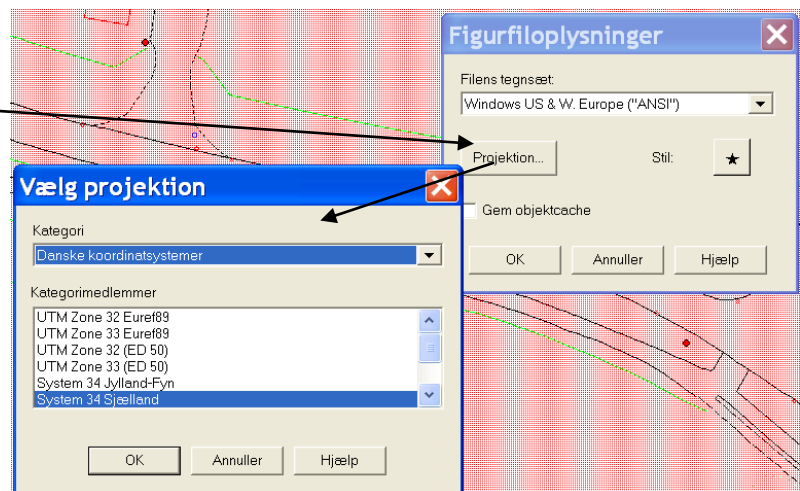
Figurfiloplysninger

Filens tegnsæt:

Windows US & W. Europe ("ANSI")

Projektion...

Stil:

Gem objektcache

OK

Annuller

Hjælp

Vælg projektion

Kategori

Danske koordinatsystemer

Kategorimedlemmer

UTM Zone 32 Euref89
UTM Zone 33 Euref89
UTM Zone 32 (ED 50)
UTM Zone 33 (ED 50)
System 34 Jylland-Fyn
System 34 Sjælland

OK

Annuller

Hjælp